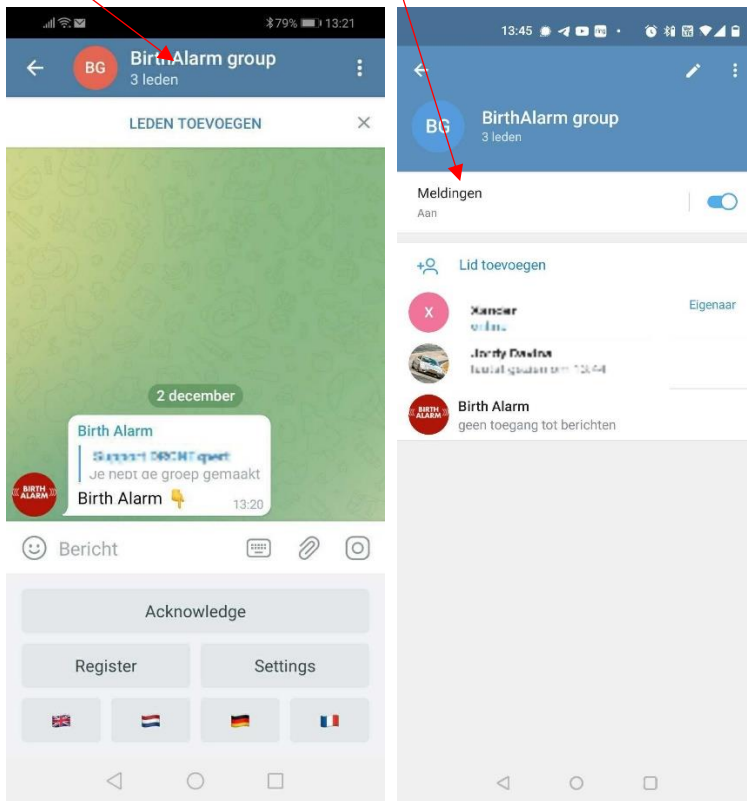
79% 13:21

BG BirthAlarm group
3 leden

LEDEN TOEVOEGEN

2 december

Birth Alarm
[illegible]
Je hebt de groep gemaakt
Birth Alarm 👇 13:20

BIRTH ALARM

Bericht

Acknowledge

Register

Settings

13:45

BG BirthAlarm group
3 leden

Meldingen
Aan

Lid toevoegen

X Xander
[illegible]
Eigenaar

Jordy Davina
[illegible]

BIRTH ALARM Birth Alarm
geen toegang tot berichten